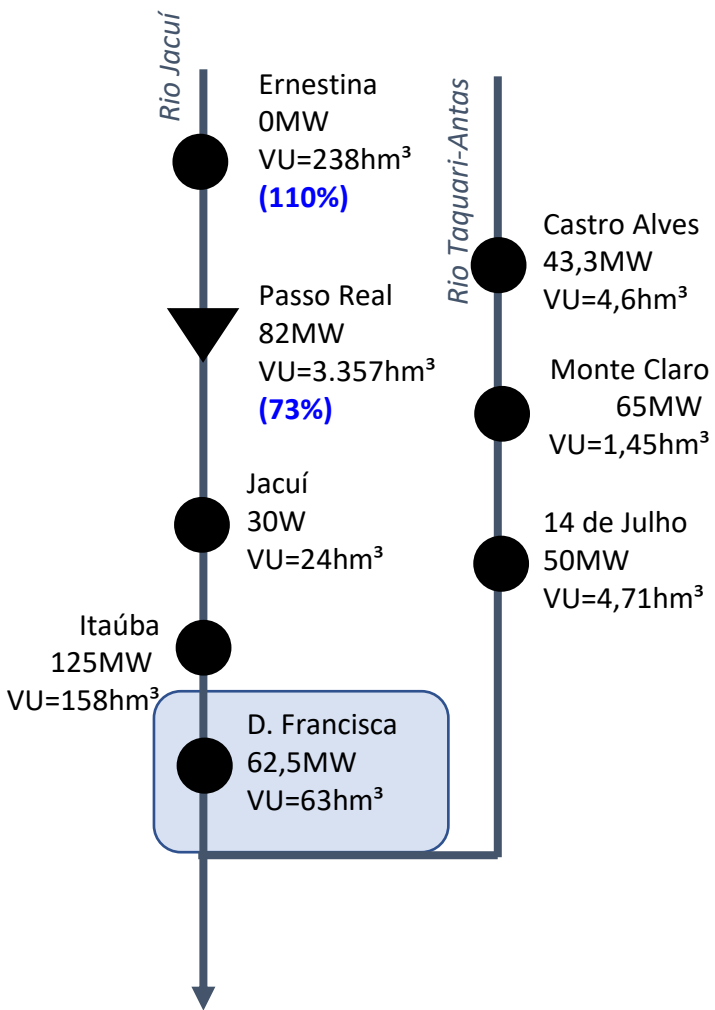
Rio Jacuí

Ernestina
0MW
VU=238hm³
(110%)

Rio Taquari-Antas

Castro Alves
43,3MW
VU=4,6hm³

Passo Real
82MW
VU=3.357hm³
(73%)

Monte Claro
65MW
VU=1,45hm³

Jacuí
30W
VU=24hm³

14 de Julho
50MW
VU=4,71hm³

Itaúba
125MW
VU=158hm³

D. Francisca
62,5MW
VU=63hm³